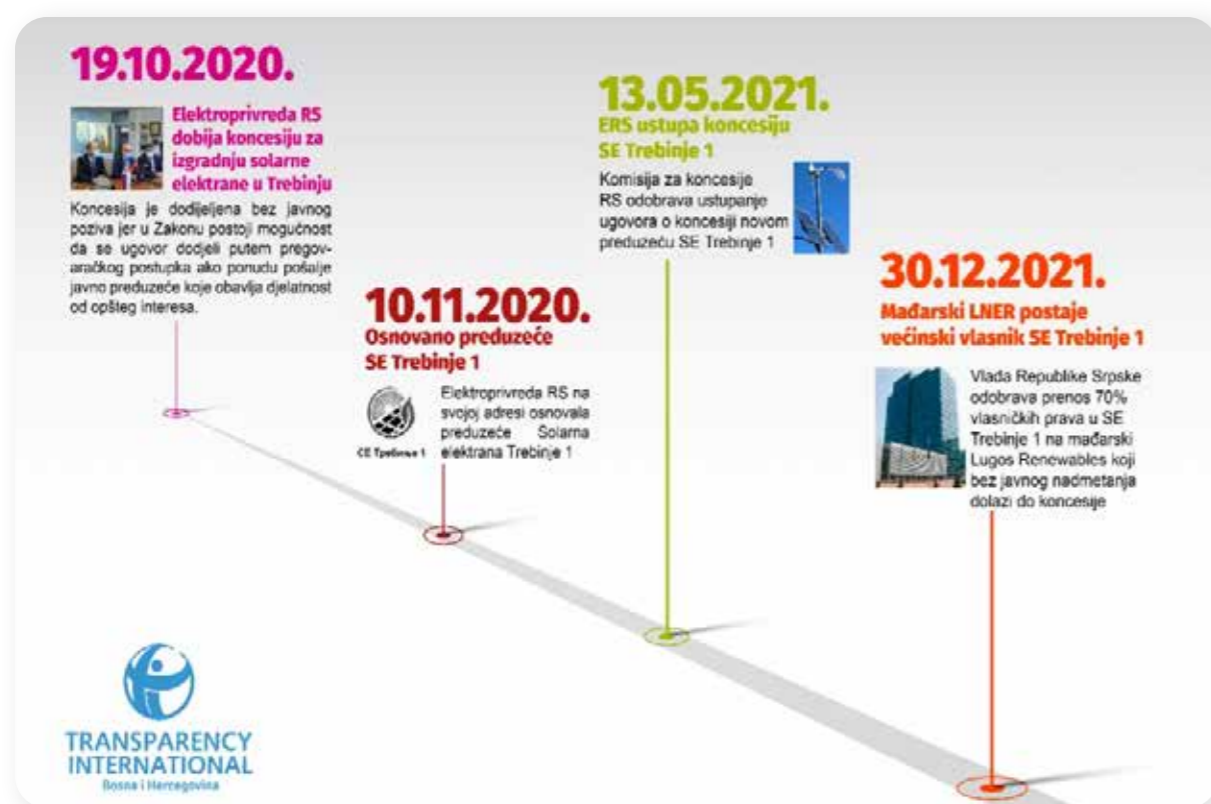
19.10.2020.

Elektroprivreda RS dobija koncesiju za izgradnju solarne elektrane u Trebinju

Koncesija je dodijeljena bez javnog poziva jer u Zakonu postoji mogućnost da se ugovor dodjeli putem pregovaračkog postupka ako ponudu pošalje javno preduzeće koje obavlja djelatnost od opšteg interesa.

10.11.2020.

Osnovano preduzeće SE Trebinje 1

СЕ Требиње 1

Elektroprivreda RS na svojoj adresi osnovala preduzeće Solarna elektrana Trebinje 1

13.05.2021.

ERS ustupa koncesiju SE Trebinje 1

Komisija za koncesije RS odobrava ustupanje ugovora o koncesiji novom preduzeću SE Trebinje 1

30.12.2021.

Mađarski LNER postaje većinski vlasnik SE Trebinje 1

Vlada Republike Srpske odobrava prenos 70% vlasničkih prava u SE Trebinje 1 na mađarski Lugos Renewables koji bez javnog nadmetanja dolazi do koncesije

TRANSPARENCY INTERNATIONAL
Bosna i Hercegovina